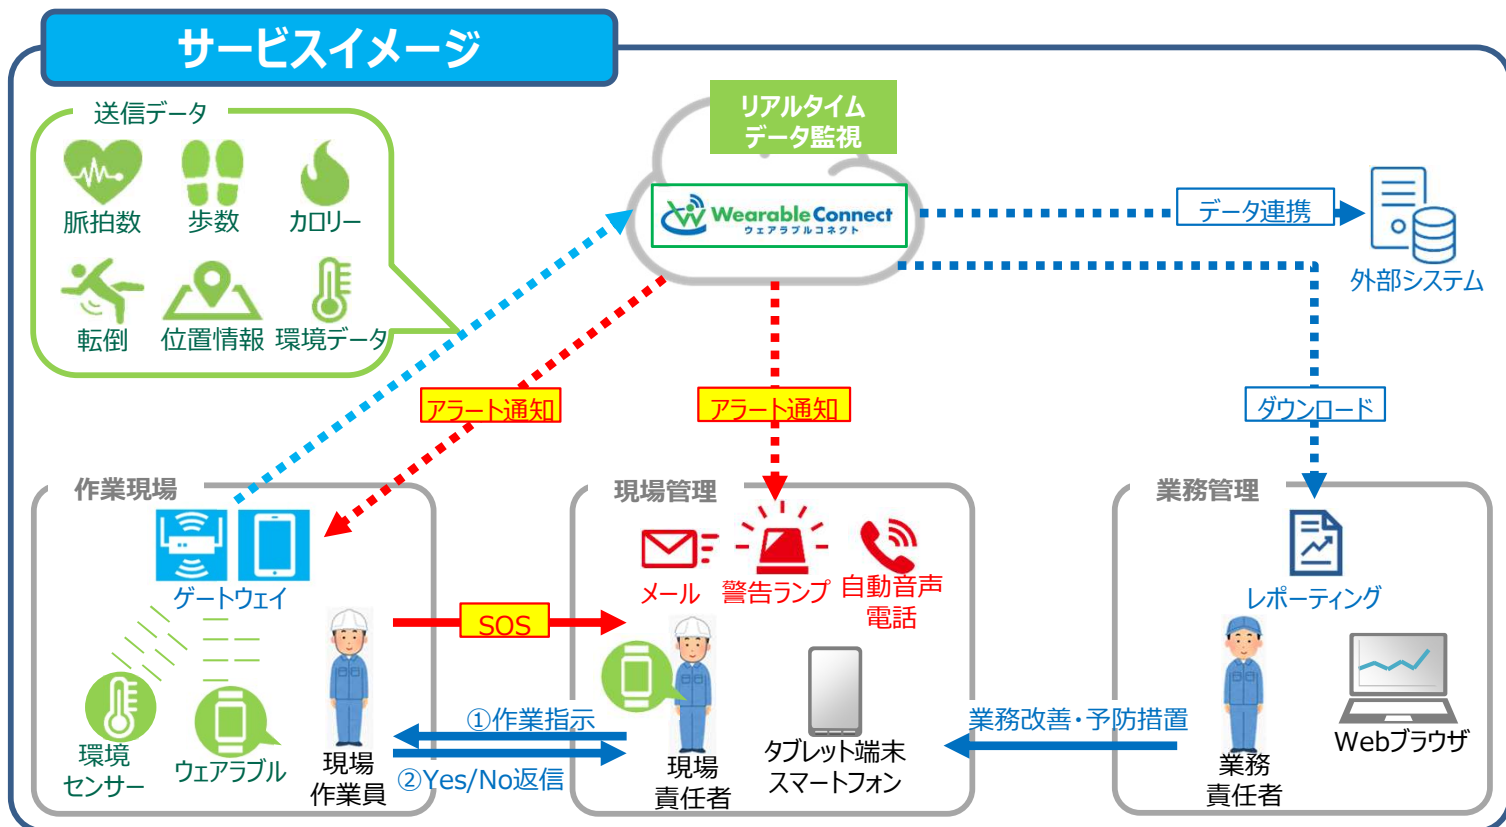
サービスイメージ

送信データ
脈拍数 歩数 カロリー
転倒 位置情報 環境データ

リアルタイム
データ監視

WearableConnect
ウェアラブルコネクト

データ連携

外部システム

アラート通知

アラート通知

ダウンロード

作業現場
ゲートウェイ
環境センサー
ウェアラブル
現場作業員

SOS

①作業指示
②Yes/No返信

現場管理
メール
警告ランプ
自動音声電話
現場責任者
タブレット端末
スマートフォン

業務改善・予防措置

業務管理
レポーティング
業務責任者
Webブラウザ